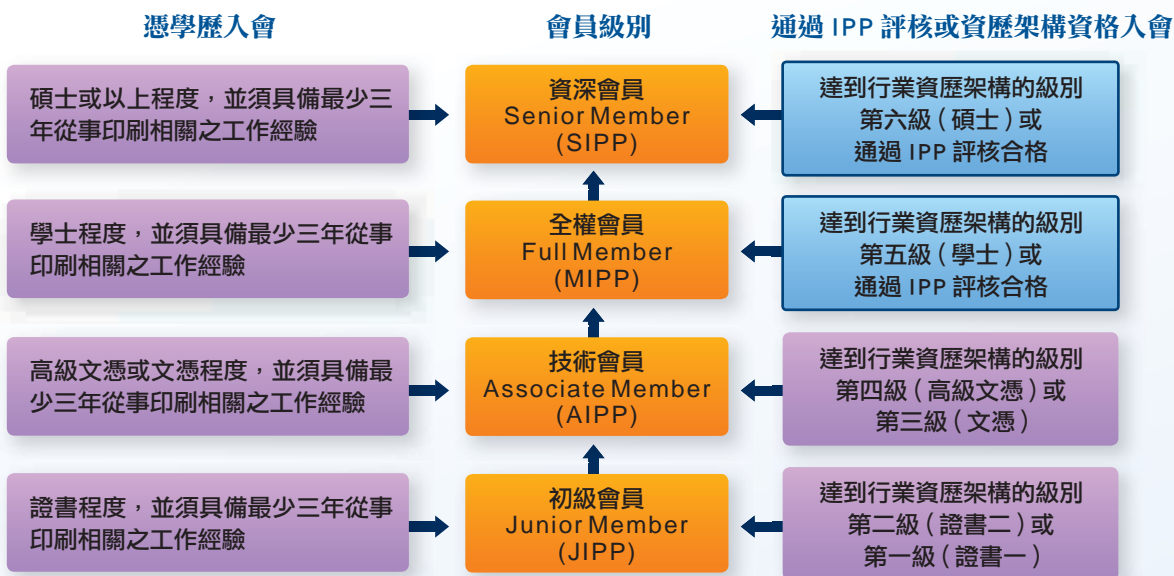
憑學歷入會

會員級別

通過 IPP 評核或資歷架構資格入會

碩士或以上程度，並須具備最少三年從事印刷相關之工作經驗

資深會員
Senior Member
(SIPP)

達到行業資歷架構的級別
第六級（碩士）或
通過 IPP 評核合格

學士程度，並須具備最少三年從事印刷相關之工作經驗

全權會員
Full Member
(MIPP)

達到行業資歷架構的級別
第五級（學士）或
通過 IPP 評核合格

高級文憑或文憑程度，並須具備最少三年從事印刷相關之工作經驗

技術會員
Associate Member
(AIPP)

達到行業資歷架構的級別
第四級（高級文憑）或
第三級（文憑）

證書程度，並須具備最少三年從事印刷相關之工作經驗

初級會員
Junior Member
(JIPP)

達到行業資歷架構的級別
第二級（證書二）或
第一級（證書一）